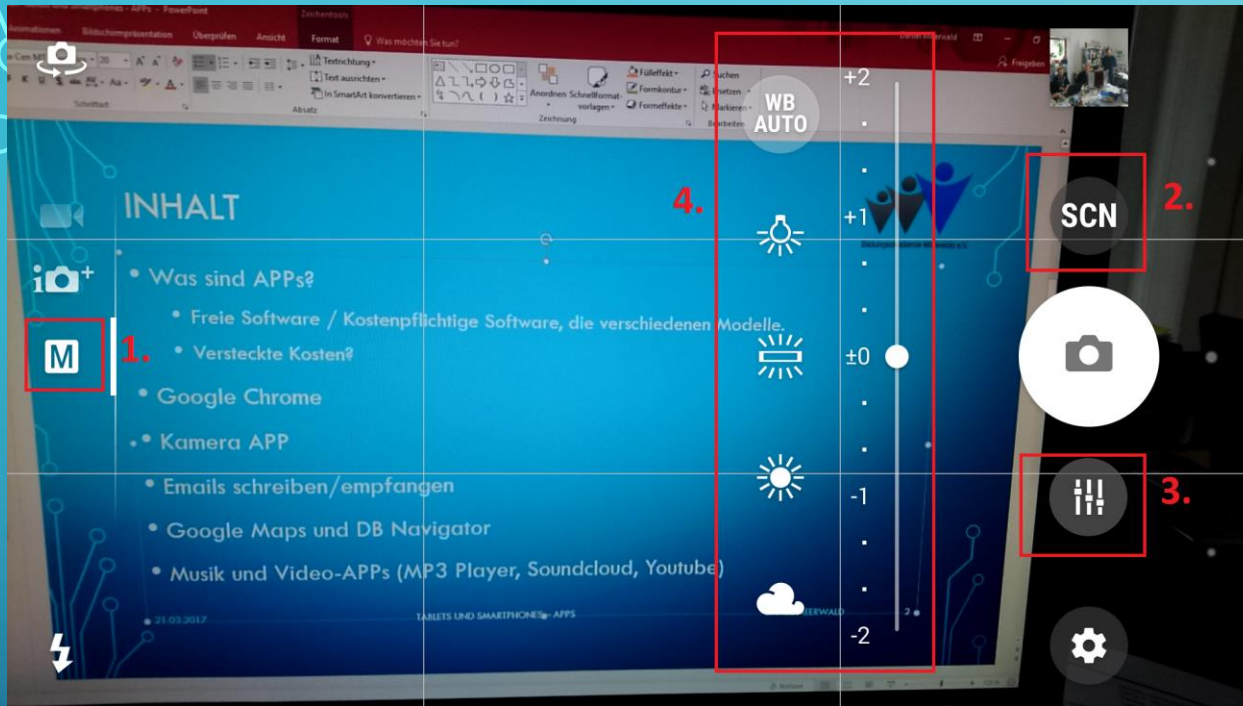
Tablets und Smartphones - APPs - PowerPoint

Zeichentools

Animationen Bildschirmpräsentation Überprüfen Ansicht Format Was möchten Sie tun?

Freigeben

Textrichtung Text ausrichten In SmartArt konvertieren

Absatz

Schriftart

Anordnen Schnellformatvorlagen

Fülleffekt Formkontur Formeffekte

Zeichnung

Suchen Ersetzen Markieren

Bearbeiten

INHALT

• Was sind APPs?

• Freie Software / Kostenpflichtige Software, die verschiedenen Modelle.

• Versteckte Kosten?

• Google Chrome

• Kamera APP

• Emails schreiben/empfangen

• Google Maps und DB Navigator

• Musik und Video-APPs (MP3 Player, Soundcloud, Youtube)

21.03.2017

TABLETS UND SMARTPHONES - APPS

2

WB AUTO

+2

+1

±0

-1

-2

4.

SCN

2.

M

1.

3.